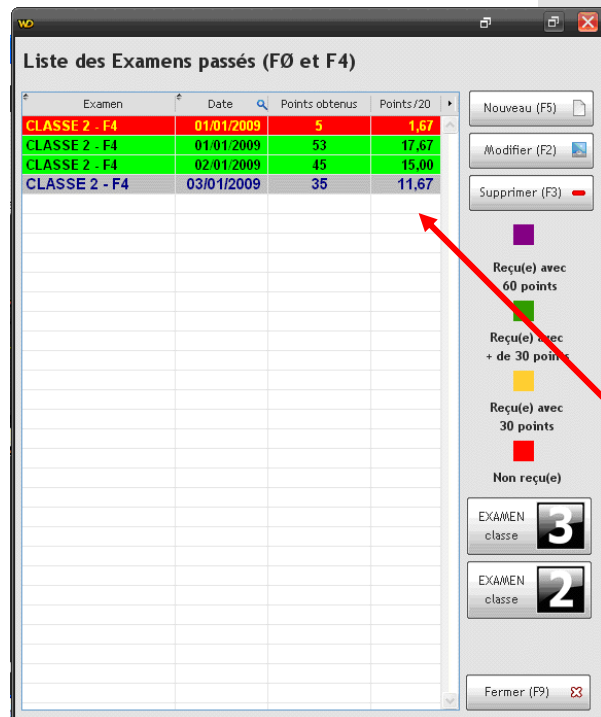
WD

Liste des Examens passés (FØ et F4)

| Examen | Date | Points obtenus | Points/20 |
|---|---|---|---|
| CLASSE 2 - F4 | 01/01/2009 | 5 | 1,67 |
| CLASSE 2 - F4 | 01/01/2009 | 53 | 17,67 |
| CLASSE 2 - F4 | 02/01/2009 | 45 | 15,00 |
| CLASSE 2 - F4 | 03/01/2009 | 35 | 11,67 |

Nouveau (F5)

Modifier (F2)

Supprimer (F3)

Reçu(e) avec 60 points

Reçu(e) avec + de 30 points

Reçu(e) avec 30 points

Non reçu(e)

EXAMEN classe 3

EXAMEN classe 2

Fermer (F9)